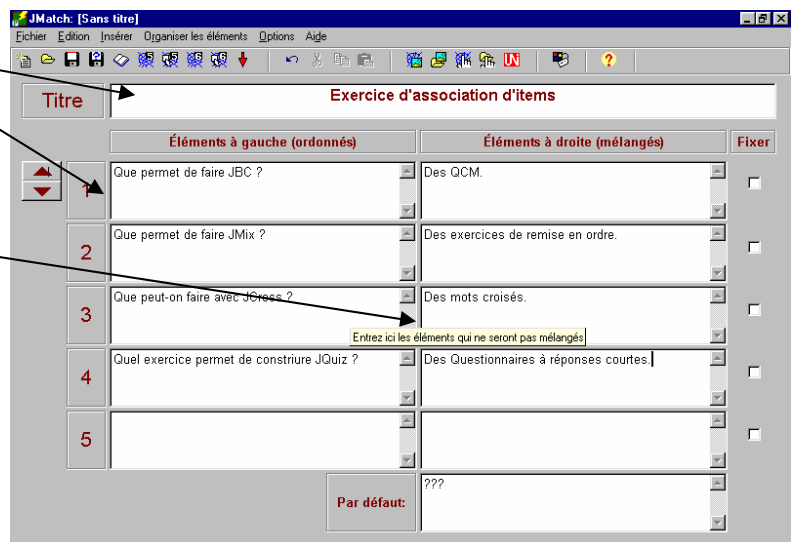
JMatch: [Sans titre]

Fichier Edition Insérer Organiser les éléments Options Aide

Titre

Exercice d'association d'items

Éléments à gauche (ordonnés)

Éléments à droite (mélangés)

Fixer

| | Éléments à gauche (ordonnés) | Éléments à droite (mélangés) |
|---|---|---|
| 1 | Que permet de faire JBC ? | Des QCM. |
| 2 | Que permet de faire JMix ? | Des exercices de remise en ordre. |
| 3 | Que peut-on faire avec JCross ? | Des mots croisés. |
| 4 | Quel exercice permet de construire JQuiz ? | Des Questionnaires à réponses courtes. |
| 5 | | |

Entrez ici les éléments qui ne seront pas mélangés

Par défaut:

???